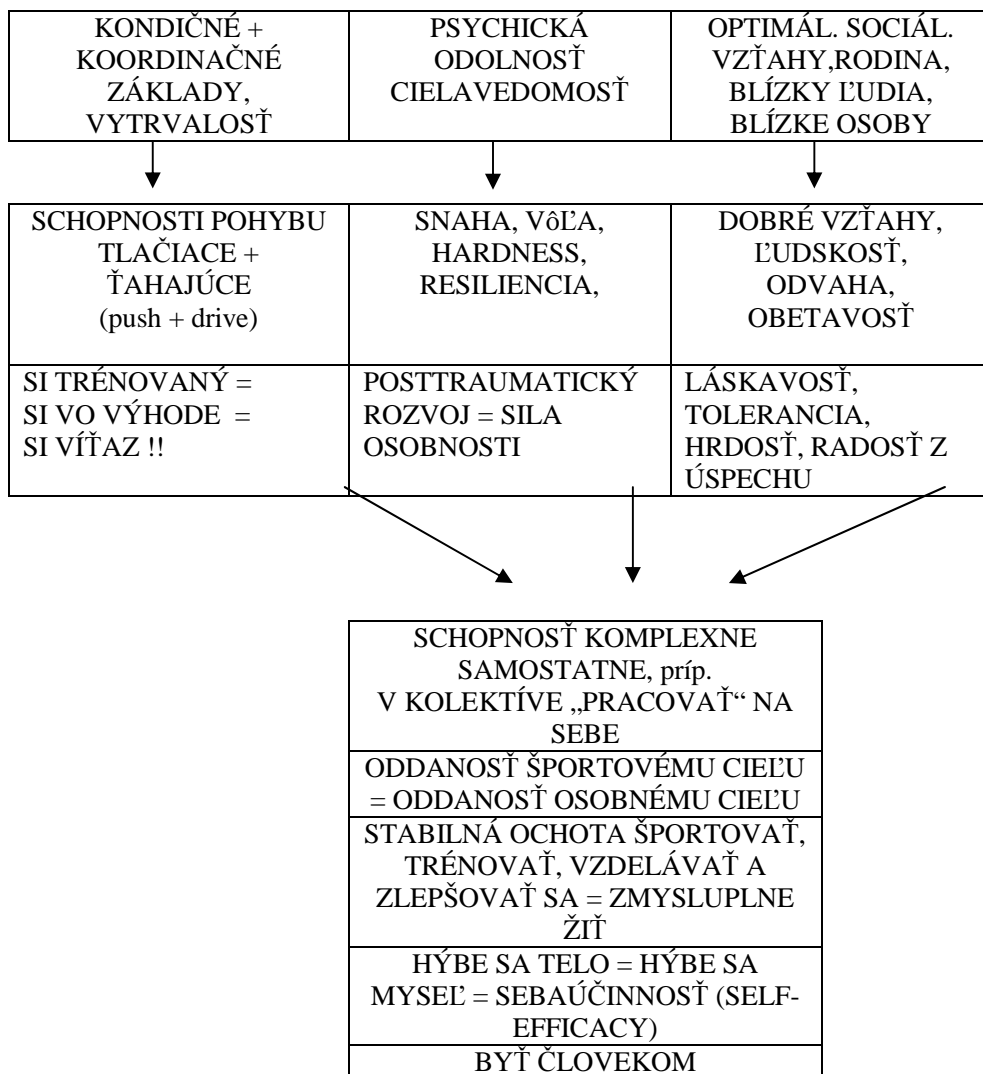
| KONDIČNÉ + KOORDINAČNÉ ZÁKLADY, VYTRVALOSŤ | PSYCHICKÁ ODOLNOSŤ CIELAVEDOMOSŤ | OPTIMÁL. SOCIÁL. VZŤAHY,RODINA, BLÍZKY ĽUDIA, BLÍZKE OSOBY |
|---|---|---|

| SCHOPNOSTI POHYBU TLAČIACE + ŤAHAJÚCE (push + drive) | SNAHA, VôĽA, HARDNESS, RESILIENCIA, | DOBRÉ VZŤAHY, ĽUDSKOSŤ, ODVAHA, OBETAVOSŤ |
|---|---|---|
| SI TRÉNOVANÝ = SI VO VÝHODE = SI VÍŤAZ !! | POSTTRAUMATICKÝ ROZVOJ = SILA OSOBNOSTI | LÁSKAVOSŤ, TOLERANCIA, HRDOSŤ, RADOSŤ Z ÚSPECHU |

| SCHOPNOSŤ KOMPLEXNE SAMOSTATNE, príp. V KOLEKTÍVE „PRACOVAŤ“ NA SEBE |
|---|
| ODDANOSŤ ŠPORTOVÉMU CIEĽU = ODDANOSŤ OSOBNÉMU CIEĽU |
| STABILNÁ OCHOTA ŠPORTOVAŤ, TRÉNOVAŤ, VZDELÁVAŤ A ZLEPŠOVAŤ SA = ZMYSLUPLNE ŽIŤ |
| HÝBE SA TELO = HÝBE SA MYSEĽ = SEBAÚČINNOSŤ (SELF-EFFICACY) |
| BYŤ ČLOVEKOM |